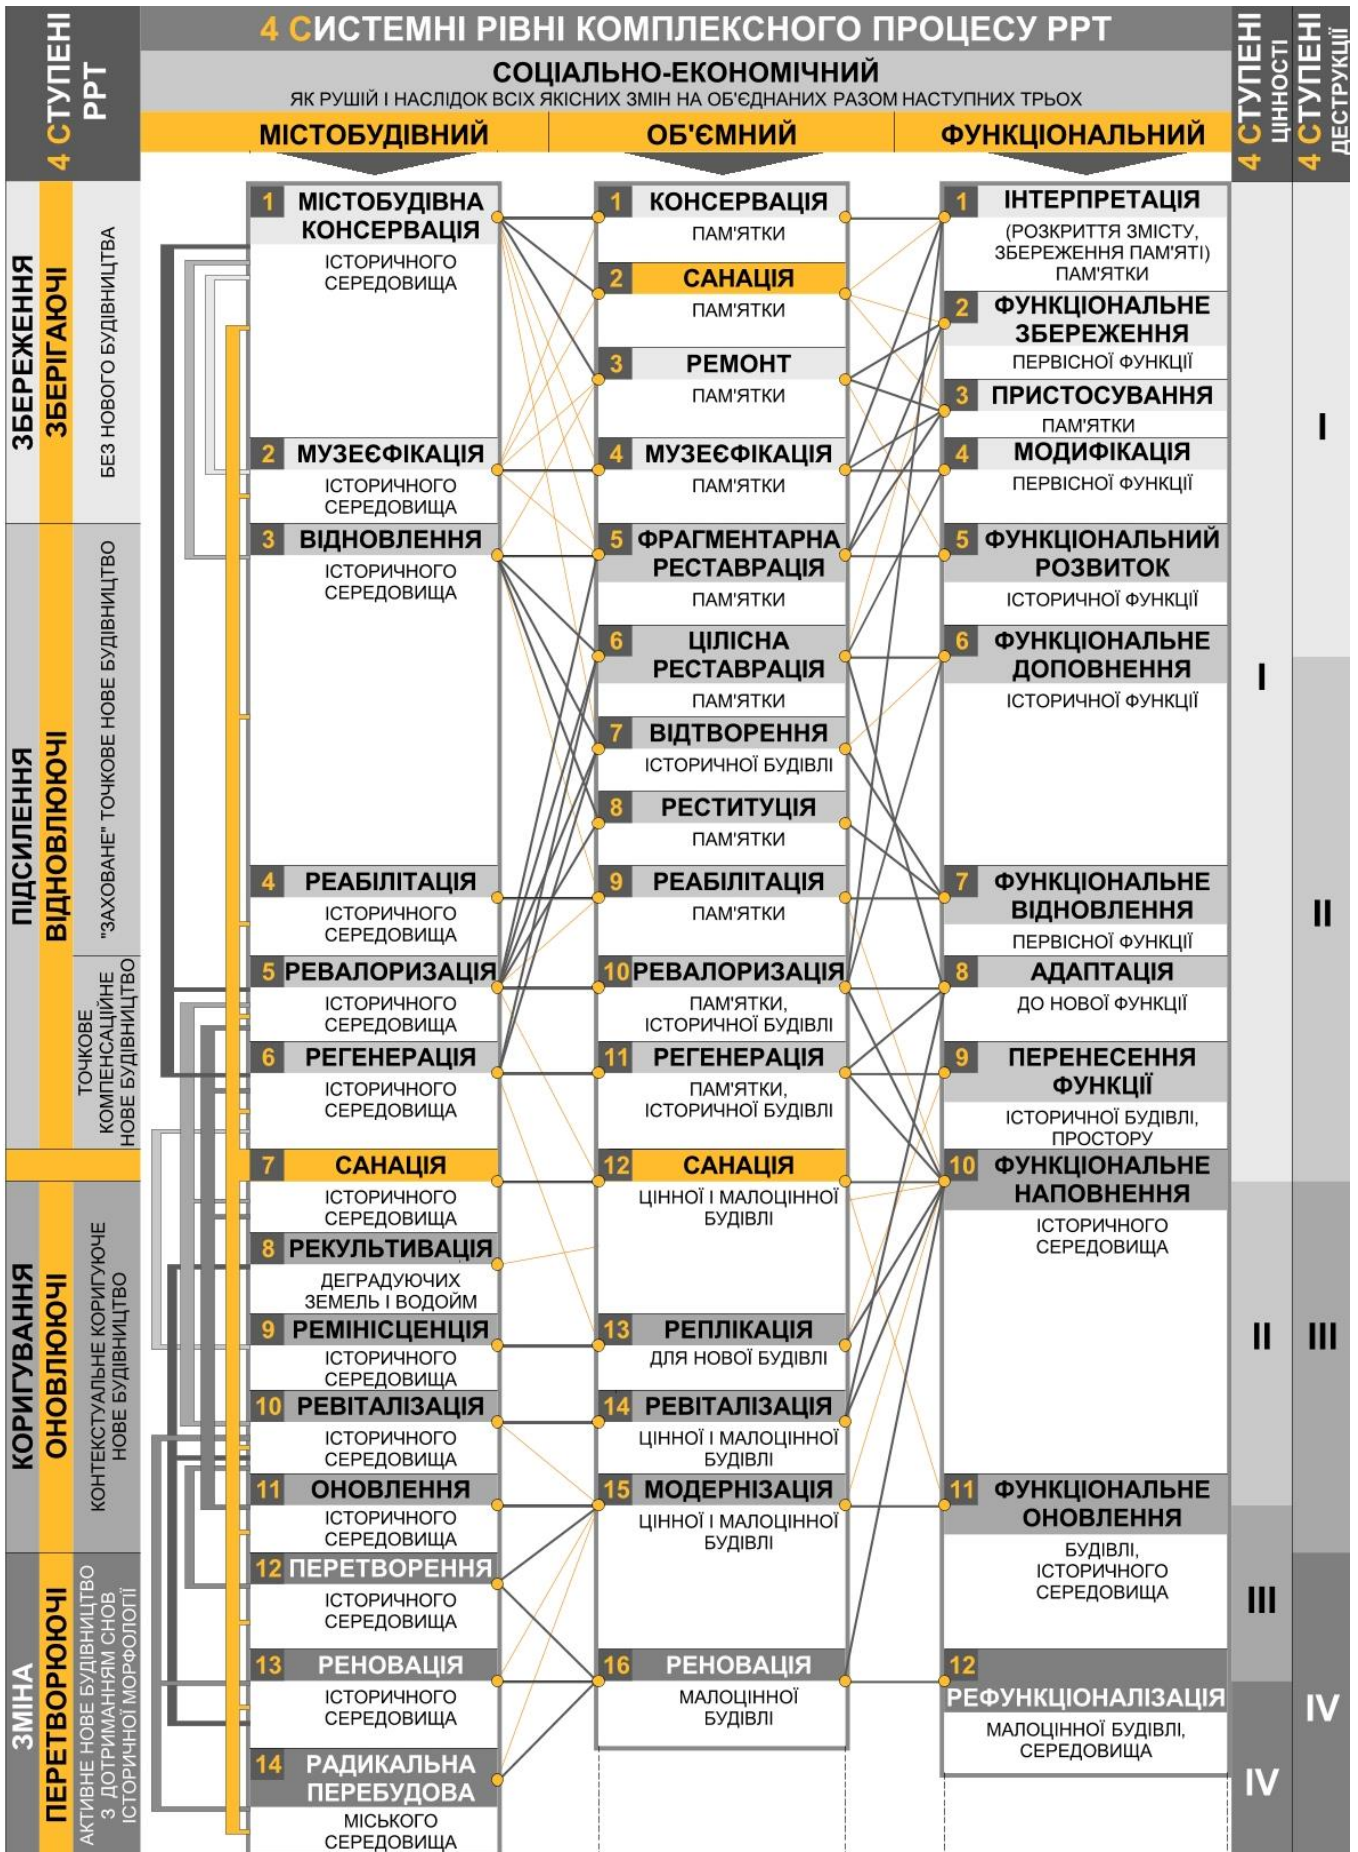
4 СТУПЕНІ РРТ

4 СИСТЕМНІ РІВНІ КОМПЛЕКСНОГО ПРОЦЕСУ РРТ

СОЦІАЛЬНО-ЕКОНОМІЧНИЙ
ЯК РУШІЙ І НАСЛІДОК ВСІХ ЯКІСНИХ ЗМІН НА ОБ'ЄДНАНИХ РАЗОМ НАСТУПНИХ ТРЬОХ

МІСТОБУДІВНИЙ | ОБ'ЄМНИЙ | ФУНКЦІОНАЛЬНИЙ

4 СТУПЕНІ ЦІННОСТІ

4 СТУПЕНІ ДЕСТРУКЦІЇ

ЗБЕРЕЖЕННЯ
ЗБЕРІГАЮЧІ
БЕЗ НОВОГО БУДІВНИЦТВА

ПІДСИЛЕННЯ
ВІДНОВЛЮЮЧІ
"ЗАХОВАНЕ" ТОЧКОВЕ НОВЕ БУДІВНИЦТВО
ТОЧКОВЕ КОМПЕНСАЦІЙНЕ НОВЕ БУДІВНИЦТВО

КОРИГУВАННЯ
ОНОВЛЮЮЧІ
КОНТЕКСТУАЛЬНЕ КОРИГУЮЧЕ НОВЕ БУДІВНИЦТВО

ЗМІНА
ПЕРЕТВОРЮЮЧІ
АКТИВНЕ НОВЕ БУДІВНИЦТВО З ДОТРИМАННЯМ СНОВ ІСТОРИЧНОЇ МОРФОЛОГІЇ

1 МІСТОБУДІВНА КОНСЕРВАЦІЯ
ІСТОРИЧНОГО СЕРЕДОВИЩА
2 МУЗЕЄФІКАЦІЯ
ІСТОРИЧНОГО СЕРЕДОВИЩА
3 ВІДНОВЛЕННЯ
ІСТОРИЧНОГО СЕРЕДОВИЩА
4 РЕАБІЛІТАЦІЯ
ІСТОРИЧНОГО СЕРЕДОВИЩА
5 РЕВАЛОРИЗАЦІЯ
ІСТОРИЧНОГО СЕРЕДОВИЩА
6 РЕГЕНЕРАЦІЯ
ІСТОРИЧНОГО СЕРЕДОВИЩА
7 САНАЦІЯ
ІСТОРИЧНОГО СЕРЕДОВИЩА
8 РЕКУЛЬТИВАЦІЯ
ДЕГРАДУЮЧИХ ЗЕМЕЛЬ І ВОДОЙМ
9 РЕМІНІСЦЕНЦІЯ
ІСТОРИЧНОГО СЕРЕДОВИЩА
10 РЕВІТАЛІЗАЦІЯ
ІСТОРИЧНОГО СЕРЕДОВИЩА
11 ОНОВЛЕННЯ
ІСТОРИЧНОГО СЕРЕДОВИЩА
12 ПЕРЕТВОРЕННЯ
ІСТОРИЧНОГО СЕРЕДОВИЩА
13 РЕНОВАЦІЯ
ІСТОРИЧНОГО СЕРЕДОВИЩА
14 РАДИКАЛЬНА ПЕРЕБУДОВА
МІСЬКОГО СЕРЕДОВИЩА

1 КОНСЕРВАЦІЯ
ПАМ'ЯТКИ
2 САНАЦІЯ
ПАМ'ЯТКИ
3 РЕМОНТ
ПАМ'ЯТКИ
4 МУЗЕЄФІКАЦІЯ
ПАМ'ЯТКИ
5 ФРАГМЕНТАРНА РЕСТАВРАЦІЯ
ПАМ'ЯТКИ
6 ЦІЛІСНА РЕСТАВРАЦІЯ
ПАМ'ЯТКИ
7 ВІДТВОРЕННЯ
ІСТОРИЧНОЇ БУДІВЛІ
8 РЕСТИТУЦІЯ
ПАМ'ЯТКИ
9 РЕАБІЛІТАЦІЯ
ПАМ'ЯТКИ
10 РЕВАЛОРИЗАЦІЯ
ПАМ'ЯТКИ, ІСТОРИЧНОЇ БУДІВЛІ
11 РЕГЕНЕРАЦІЯ
ПАМ'ЯТКИ, ІСТОРИЧНОЇ БУДІВЛІ
12 САНАЦІЯ
ЦІННОЇ І МАЛОЦІННОЇ БУДІВЛІ
13 РЕПЛІКАЦІЯ
ДЛЯ НОВОЇ БУДІВЛІ
14 РЕВІТАЛІЗАЦІЯ
ЦІННОЇ І МАЛОЦІННОЇ БУДІВЛІ
15 МОДЕРНІЗАЦІЯ
ЦІННОЇ І МАЛОЦІННОЇ БУДІВЛІ
16 РЕНОВАЦІЯ
МАЛОЦІННОЇ БУДІВЛІ

1 ІНТЕРПРЕТАЦІЯ
(РОЗКРИТТЯ ЗМІСТУ, ЗБЕРЕЖЕННЯ ПАМ'ЯТІ) ПАМ'ЯТКИ
2 ФУНКЦІОНАЛЬНЕ ЗБЕРЕЖЕННЯ
ПЕРВІСНОЇ ФУНКЦІЇ
3 ПРИСТОСУВАННЯ
ПАМ'ЯТКИ
4 МОДИФІКАЦІЯ
ПЕРВІСНОЇ ФУНКЦІЇ
5 ФУНКЦІОНАЛЬНИЙ РОЗВИТОК
ІСТОРИЧНОЇ ФУНКЦІЇ
6 ФУНКЦІОНАЛЬНЕ ДОПОВНЕННЯ
ІСТОРИЧНОЇ ФУНКЦІЇ
7 ФУНКЦІОНАЛЬНЕ ВІДНОВЛЕННЯ
ПЕРВІСНОЇ ФУНКЦІЇ
8 АДАПТАЦІЯ
ДО НОВОЇ ФУНКЦІЇ
9 ПЕРЕНЕСЕННЯ ФУНКЦІЇ
ІСТОРИЧНОЇ БУДІВЛІ, ПРОСТОРУ
10 ФУНКЦІОНАЛЬНЕ НАПОВНЕННЯ
ІСТОРИЧНОГО СЕРЕДОВИЩА
11 ФУНКЦІОНАЛЬНЕ ОНОВЛЕННЯ
БУДІВЛІ, ІСТОРИЧНОГО СЕРЕДОВИЩА
12 РЕФУНКЦІОНАЛІЗАЦІЯ
МАЛОЦІННОЇ БУДІВЛІ, СЕРЕДОВИЩА

I
I
II
II
III
III
IV
IV